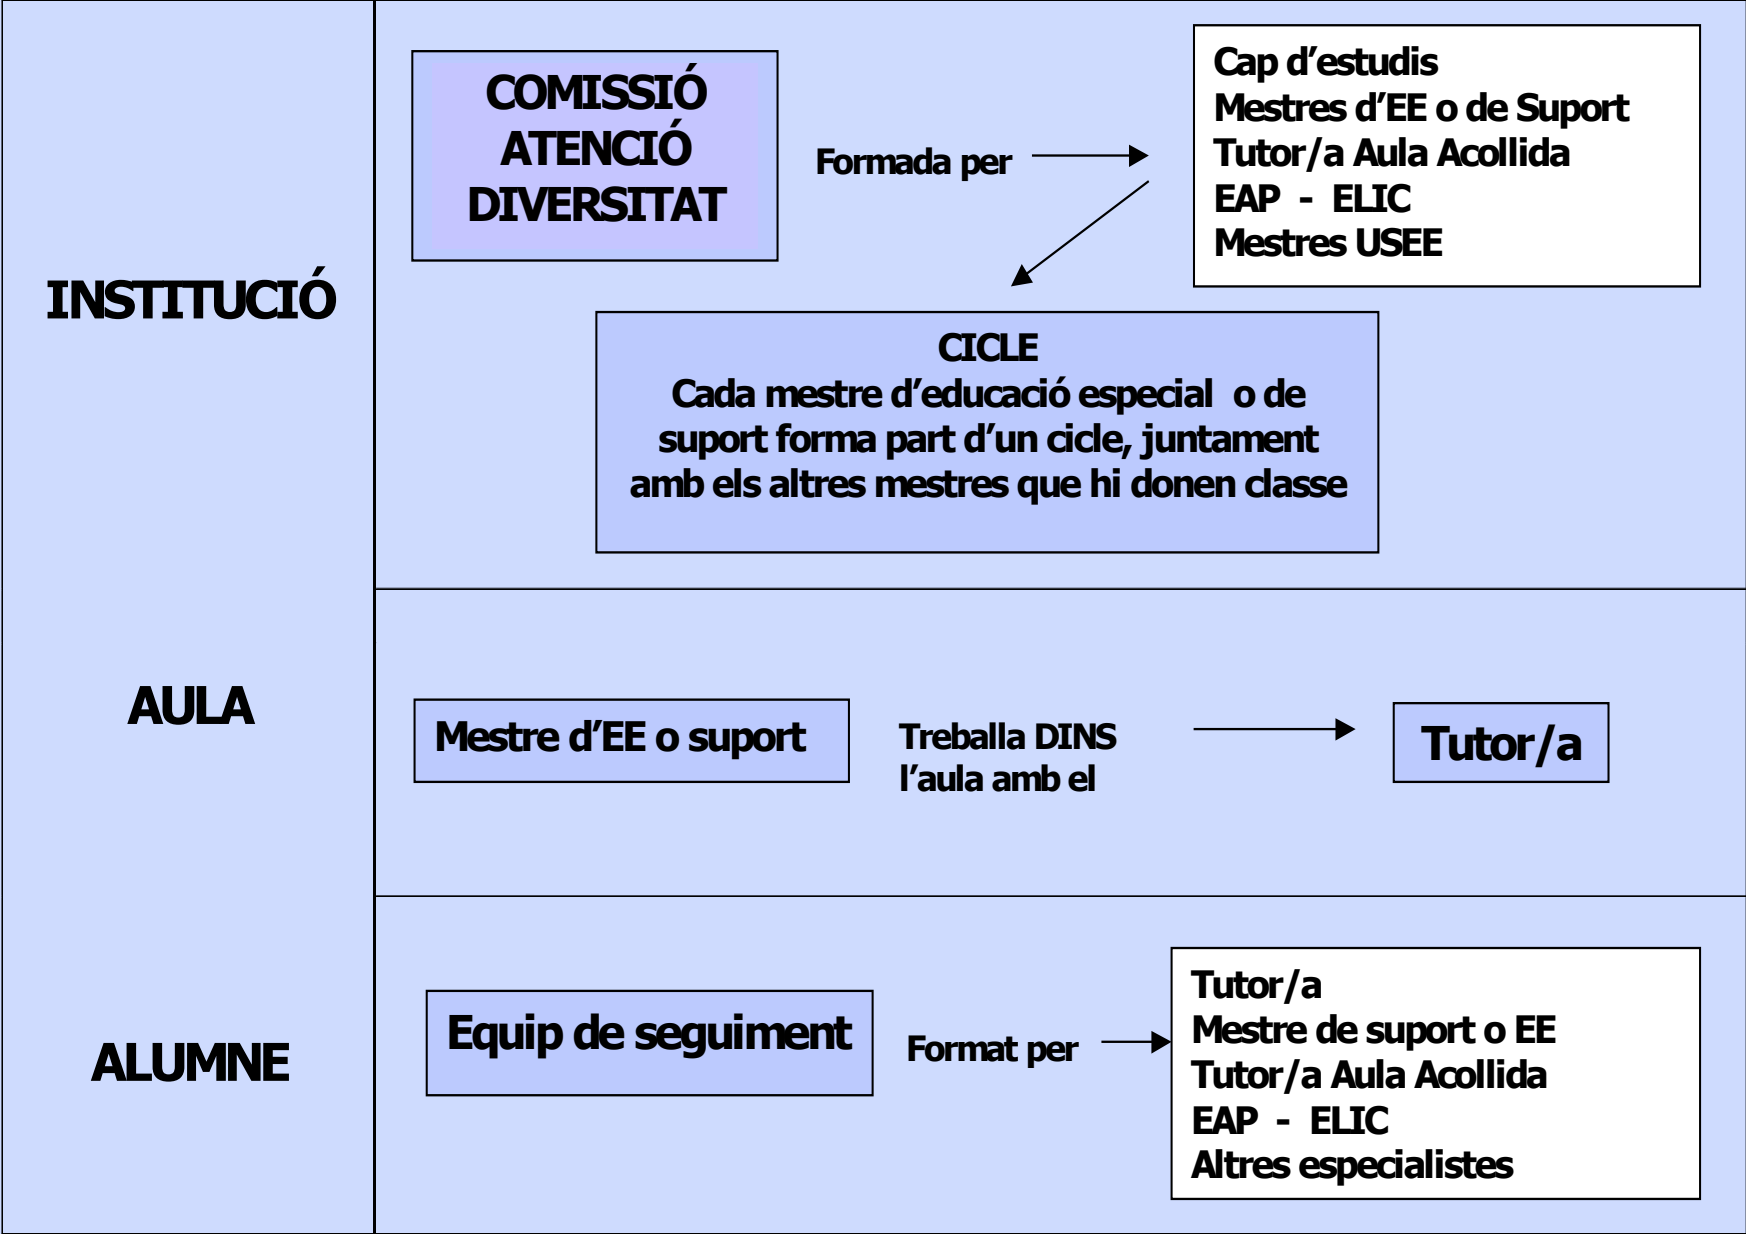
INSTITUCIÓ

COMISSIÓ ATENCIÓ DIVERSITAT

Formada per

Cap d'estudis
Mestres d'EE o de Suport
Tutor/a Aula Acollida
EAP - ELIC
Mestres USEE

CICLE
Cada mestre d'educació especial o de suport forma part d'un cicle, juntament amb els altres mestres que hi donen classe

AULA

Mestre d'EE o suport

Treballa DINS l'aula amb el

Tutor/a

ALUMNE

Equip de seguiment

Format per

Tutor/a
Mestre de suport o EE
Tutor/a Aula Acollida
EAP - ELIC
Altres especialistes